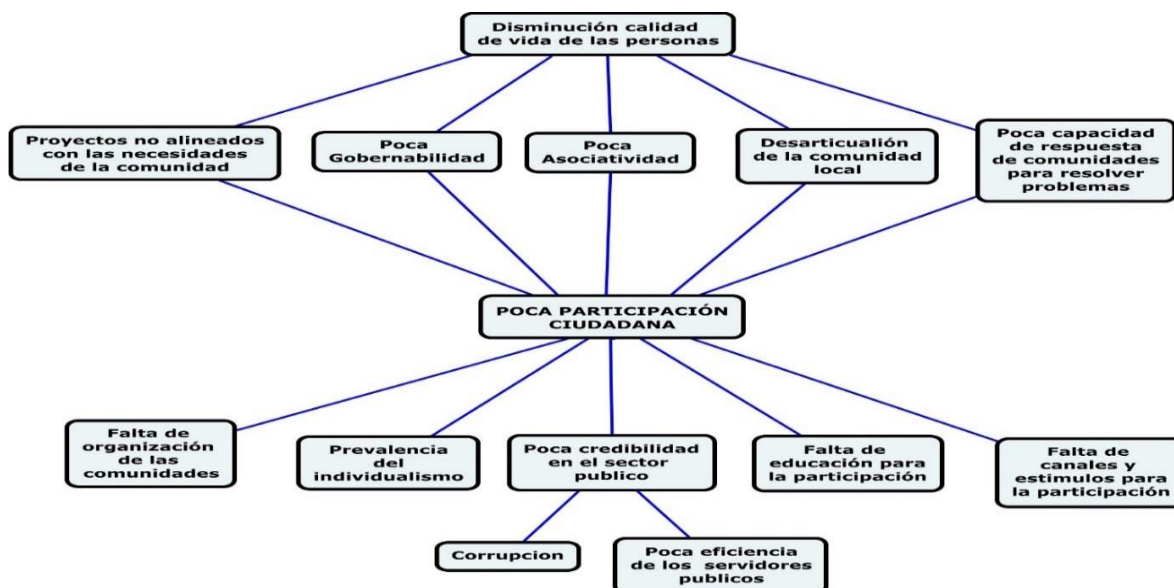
Disminución calidad de vida de las personas

Proyectos no alineados con las necesidades de la comunidad

Poca Gobernabilidad

Poca Asociatividad

Desarticualión de la comunidad local

Poca capacidad de respuesta de comunidades para resolver problemas

POCA PARTICIPACIÓN CIUDADANA

Falta de organización de las comunidades

Prevalencia del individualismo

Poca credibilidad en el sector publico

Falta de educación para la participación

Falta de canales y estimulos para la participación

Corrupcion

Poca eficiencia de los servidores publicos